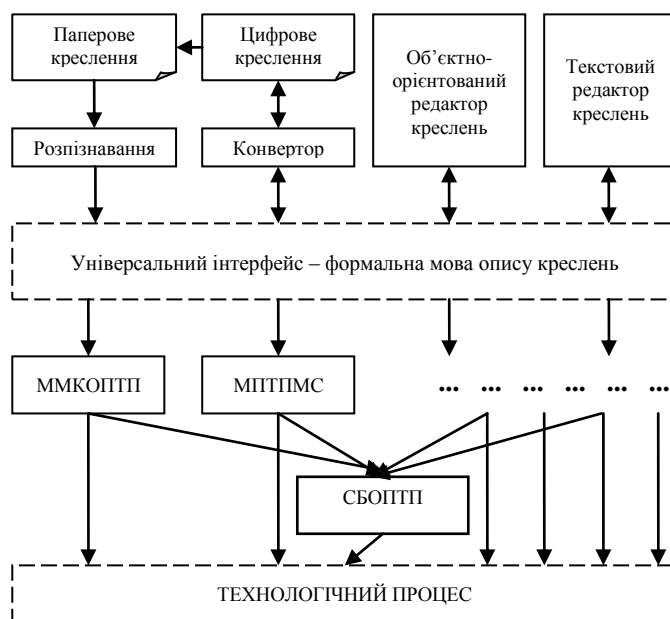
Паперове креслення

Цифрове креслення

Об'єктно-орієнтований редактор креслень

Текстовий редактор креслень

Розпізнавання

Конвертор

Універсальний інтерфейс – формальна мова опису креслень

ММКОПТП

МПТПМС

... ... ... ... ... ...

СБОПТП

ТЕХНОЛОГІЧНИЙ ПРОЦЕС